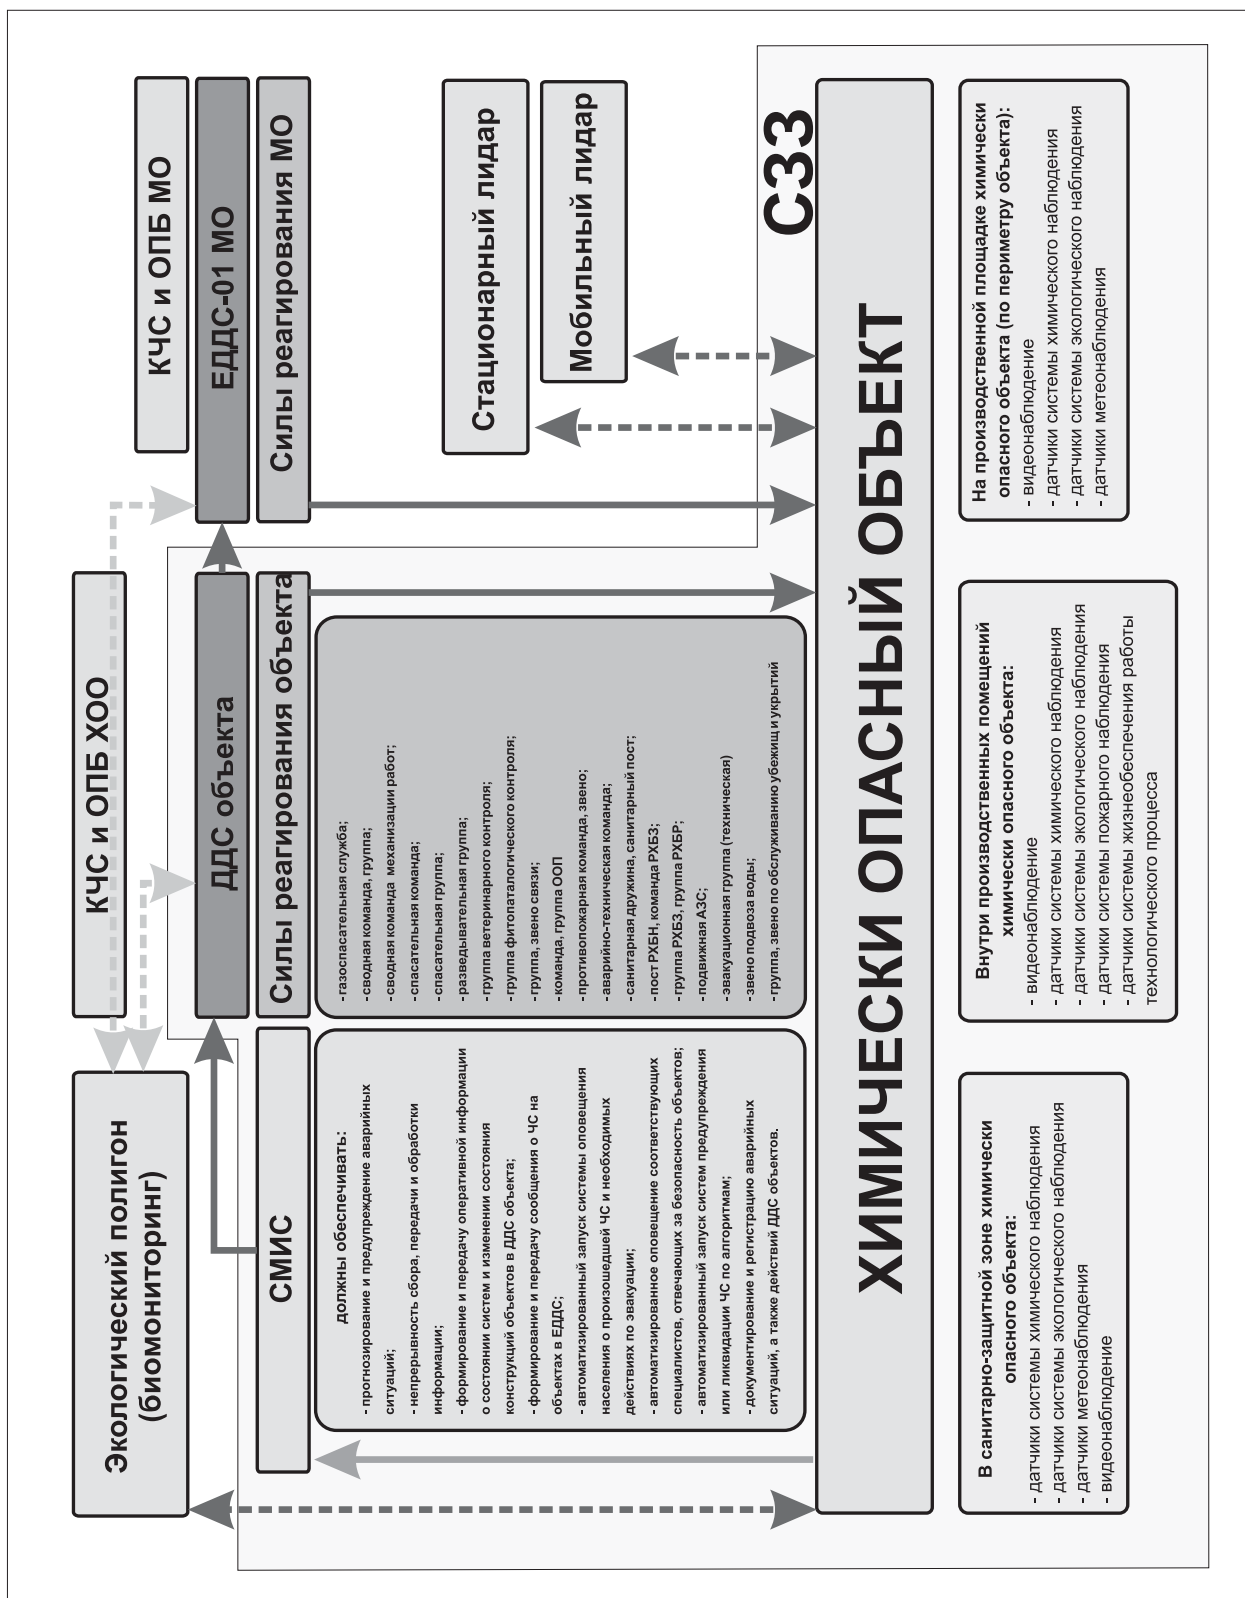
Экологический полигон (биомониторинг)

КЧС и ОПБ ХОО

КЧС и ОПБ МО

ЕДДС-01 МО

Силы реагирования МО

Стационарный лидар

Мобильный лидар

СЗЗ

СМИС

ДДС объекта

Силы реагирования объекта

должны обеспечивать:
- прогнозирование и предупреждение аварийных ситуаций;
- непрерывность сбора, передачи и обработки информации;
- формирование и передачу оперативной информации о состоянии систем и изменении состояния конструкций объектов в ДДС объекта;
- формирование и передачу сообщения о ЧС на объектах в ЕДДС;
- автоматизированный запуск системы оповещения населения о произошедшей ЧС и необходимых действиях по эвакуации;
- автоматизированное оповещение соответствующих специалистов, отвечающих за безопасность объектов;
- автоматизированный запуск систем предупреждения или ликвидации ЧС по алгоритмам;
- документирование и регистрацию аварийных ситуаций, а также действий ДДС объектов.

- газоспасательная служба;
- сводная команда, группа;
- сводная команда механизации работ;
- спасательная команда;
- спасательная группа;
- разведывательная группа;
- группа ветеринарного контроля;
- группа фитопаталогического контроля;
- группа, звено связи;
- команда, группа ООП
- противопожарная команда, звено;
- аварийно-техническая команда;
- санитарная дружина, санитарный пост;
- пост РХБН, команда РХБЗ;
- группа РХБЗ, группа РХБР;
- подвижная АЗС;
- эвакуационная группа (техническая)
- звено подвоза воды;
- группа, звено по обслуживанию убежищ и укрытий

ХИМИЧЕСКИ ОПАСНЫЙ ОБЪЕКТ

В санитарно-защитной зоне химически опасного объекта:
- датчики системы химического наблюдения
- датчики системы экологического наблюдения
- датчики метеонаблюдения
- видеонаблюдение

Внутри производственных помещений химически опасного объекта:
- видеонаблюдение
- датчики системы химического наблюдения
- датчики системы экологического наблюдения
- датчики системы пожарного наблюдения
- датчики системы жизнеобеспечения работы технологического процесса

На производственной площадке химически опасного объекта (по периметру объекта):
- видеонаблюдение
- датчики системы химического наблюдения
- датчики системы экологического наблюдения
- датчики метеонаблюдения